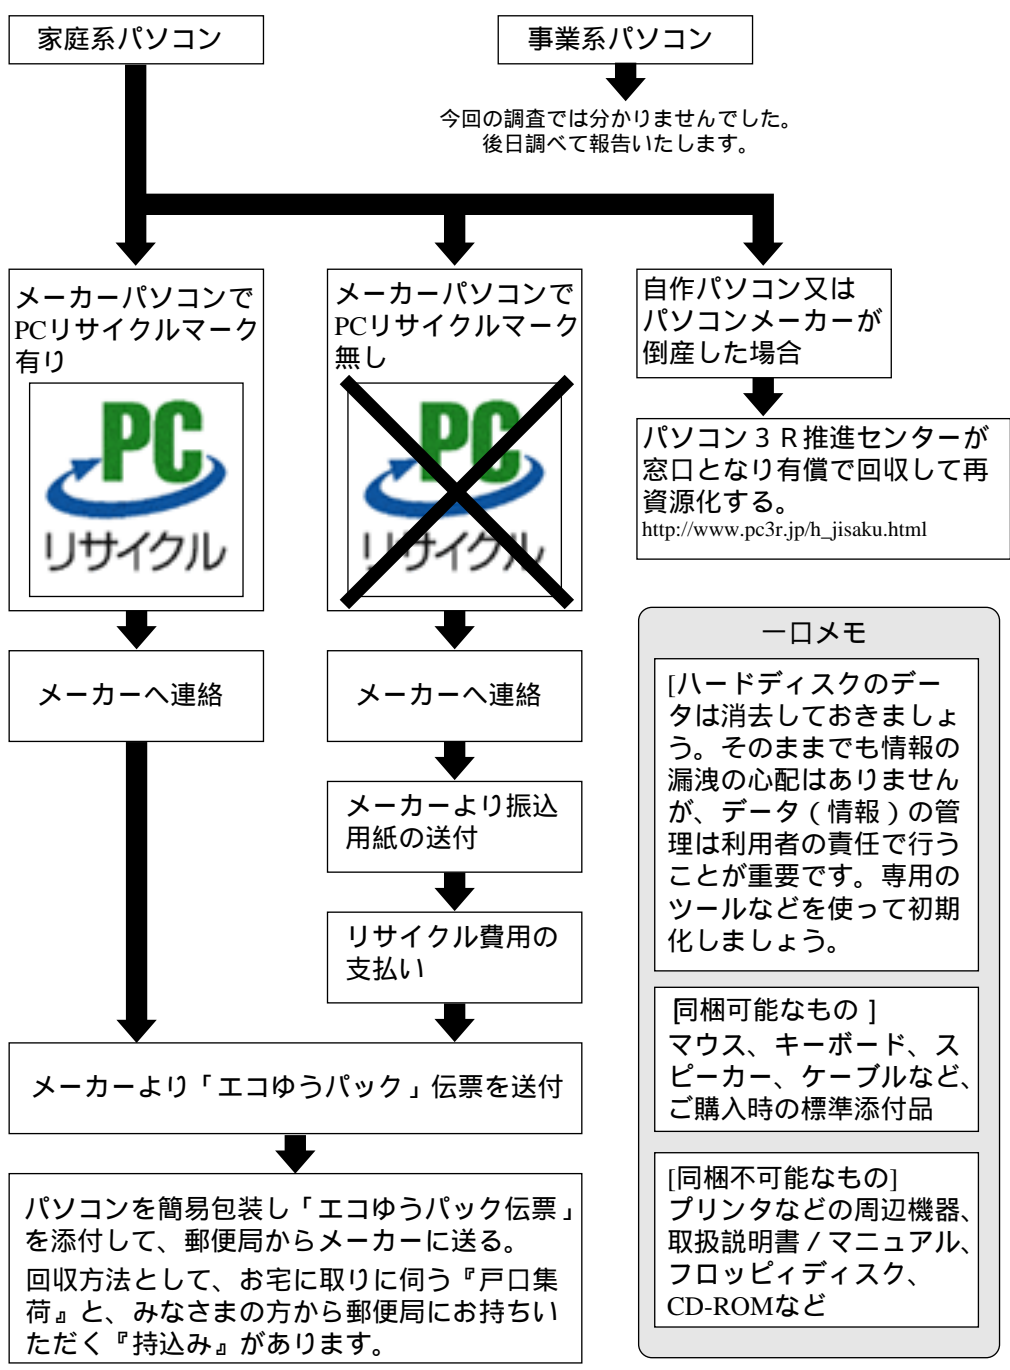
家庭系パソコン

事業系パソコン

今回の調査では分かりませんでした。
後日調べて報告いたします。

メーカーパソコンでPCリサイクルマーク有り

PC
リサイクル

メーカーパソコンでPCリサイクルマーク無し

PC
リサイクル

自作パソコン又はパソコンメーカーが倒産した場合

パソコン３Ｒ推進センターが窓口となり有償で回収して再資源化する。
http://www.pc3r.jp/h_jisaku.html

メーカーへ連絡

メーカーへ連絡

メーカーより振込用紙の送付

リサイクル費用の支払い

メーカーより「エコゆうパック」伝票を送付

パソコンを簡易包装し「エコゆうパック伝票」を添付して、郵便局からメーカーに送る。
回収方法として、お宅に取りに伺う『戸口集荷』と、みなさまの方から郵便局にお持ちいただく『持込み』があります。

一口メモ

[ハードディスクのデータは消去しておきましょう。そのままでも情報の漏洩の心配はありませんが、データ（情報）の管理は利用者の責任で行うことが重要です。専用のツールなどを使って初期化しましょう。

[同梱可能なもの]
マウス、キーボード、スピーカー、ケーブルなど、ご購入時の標準添付品

[同梱不可能なもの]
プリンタなどの周辺機器、取扱説明書／マニュアル、フロッピィディスク、CD-ROMなど